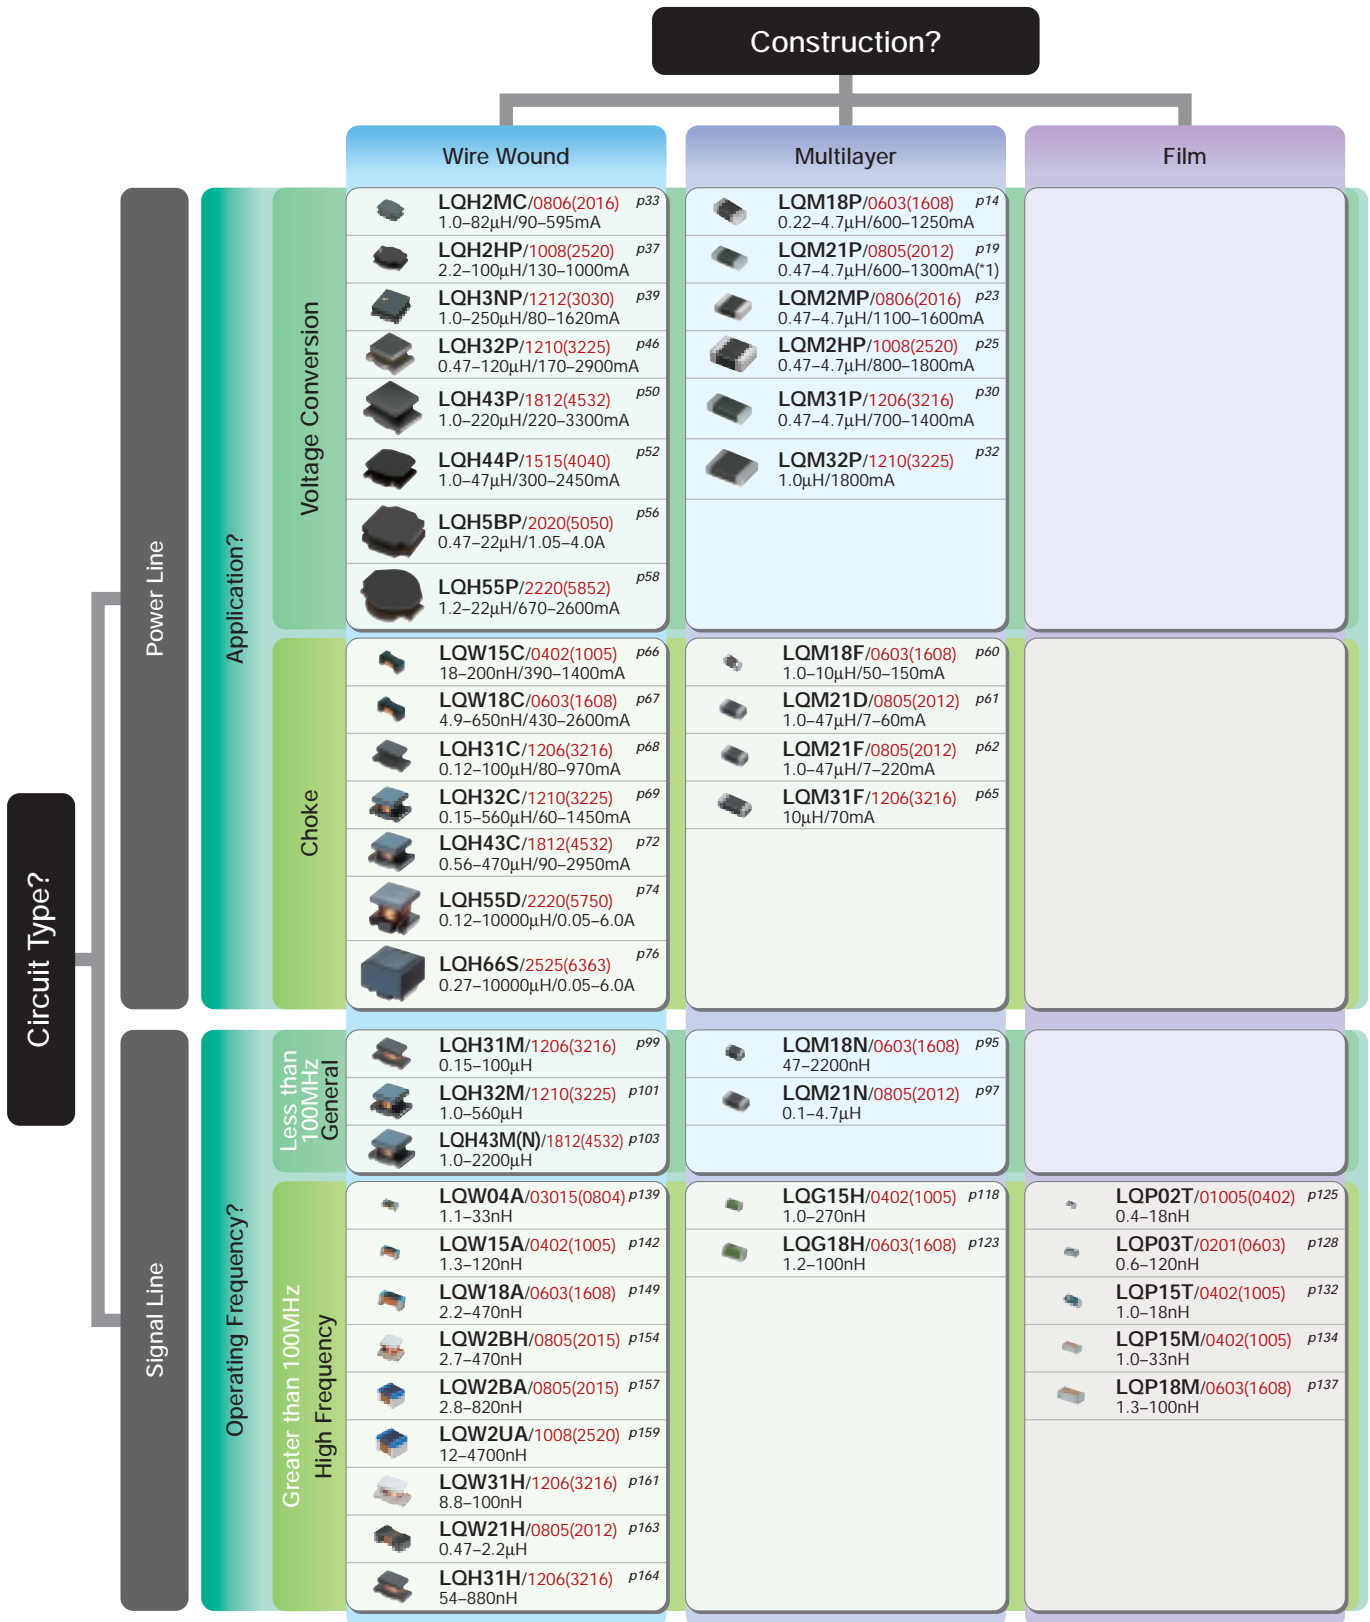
Construction?

Wire Wound

Multilayer

Film

Circuit Type?

Power Line

Application?

Voltage Conversion

LQH2MC/0806(2016) p33
1.0–82µH/90–595mA

LQH2HP/1008(2520) p37
2.2–100µH/130–1000mA

LQH3NP/1212(3030) p39
1.0–250µH/80–1620mA

LQH32P/1210(3225) p46
0.47–120µH/170–2900mA

LQH43P/1812(4532) p50
1.0–220µH/220–3300mA

LQH44P/1515(4040) p52
1.0–47µH/300–2450mA

LQH5BP/2020(5050) p56
0.47–22µH/1.05–4.0A

LQH55P/2220(5852) p58
1.2–22µH/670–2600mA

LQM18P/0603(1608) p14
0.22–4.7µH/600–1250mA

LQM21P/0805(2012) p19
0.47–4.7µH/600–1300mA(*1)

LQM2MP/0806(2016) p23
0.47–4.7µH/1100–1600mA

LQM2HP/1008(2520) p25
0.47–4.7µH/800–1800mA

LQM31P/1206(3216) p30
0.47–4.7µH/700–1400mA

LQM32P/1210(3225) p32
1.0µH/1800mA

Choke

LQW15C/0402(1005) p66
18–200nH/390–1400mA

LQW18C/0603(1608) p67
4.9–650nH/430–2600mA

LQH31C/1206(3216) p68
0.12–100µH/80–970mA

LQH32C/1210(3225) p69
0.15–560µH/60–1450mA

LQH43C/1812(4532) p72
0.56–470µH/90–2950mA

LQH55D/2220(5750) p74
0.12–10000µH/0.05–6.0A

LQH66S/2525(6363) p76
0.27–10000µH/0.05–6.0A

LQM18F/0603(1608) p60
1.0–10µH/50–150mA

LQM21D/0805(2012) p61
1.0–47µH/7–60mA

LQM21F/0805(2012) p62
1.0–47µH/7–220mA

LQM31F/1206(3216) p65
10µH/70mA

Signal Line

Operating Frequency?

General
Less than 100MHz

LQH31M/1206(3216) p99
0.15–100µH

LQH32M/1210(3225) p101
1.0–560µH

LQH43M(N)/1812(4532) p103
1.0–2200µH

LQM18N/0603(1608) p95
47–2200nH

LQM21N/0805(2012) p97
0.1–4.7µH

High Frequency
Greater than 100MHz

LQW04A/03015(0804) p139
1.1–33nH

LQW15A/0402(1005) p142
1.3–120nH

LQW18A/0603(1608) p149
2.2–470nH

LQW2BH/0805(2015) p154
2.7–470nH

LQW2BA/0805(2015) p157
2.8–820nH

LQW2UA/1008(2520) p159
12–4700nH

LQW31H/1206(3216) p161
8.8–100nH

LQW21H/0805(2012) p163
0.47–2.2µH

LQH31H/1206(3216) p164
54–880nH

LQG15H/0402(1005) p118
1.0–270nH

LQG18H/0603(1608) p123
1.2–100nH

LQP02T/01005(0402) p125
0.4–18nH

LQP03T/0201(0603) p128
0.6–120nH

LQP15T/0402(1005) p132
1.0–18nH

LQP15M/0402(1005) p134
1.0–33nH

LQP18M/0603(1608) p137
1.3–100nH